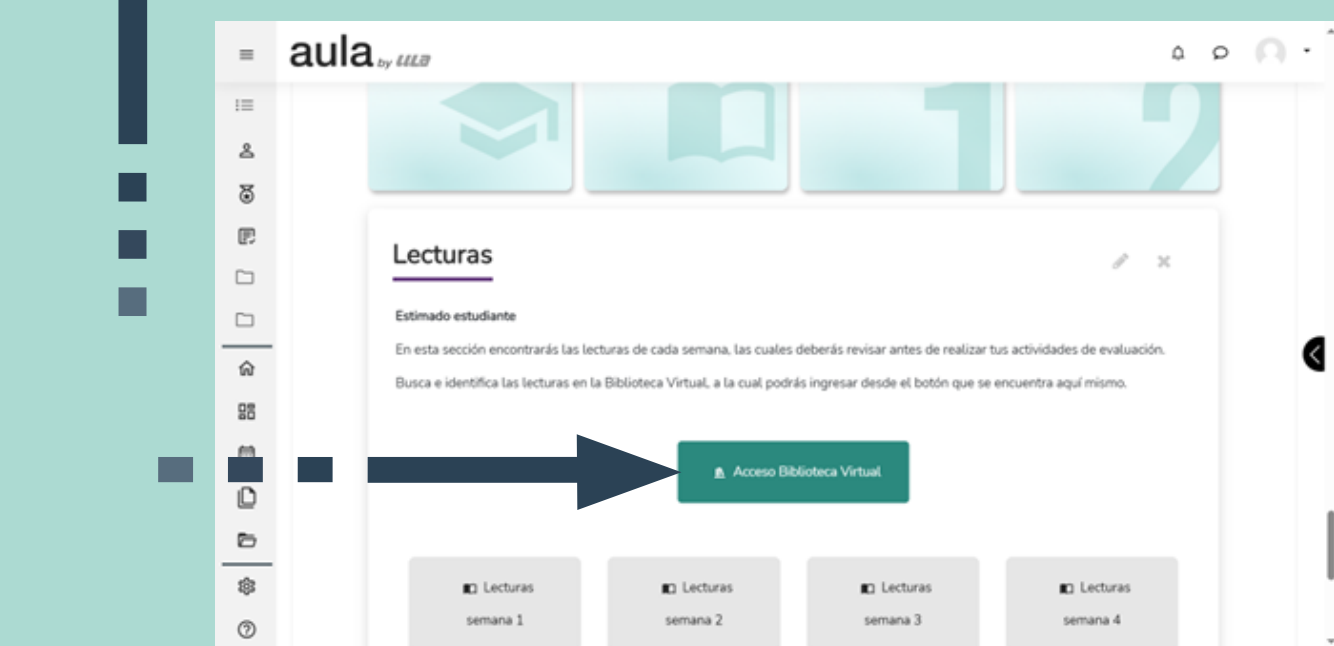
aula by ula

Lecturas

Estimado estudiante

En esta sección encontrarás las lecturas de cada semana, las cuales deberás revisar antes de realizar tus actividades de evaluación.

Busca e identifica las lecturas en la Biblioteca Virtual, a la cual podrás ingresar desde el botón que se encuentra aquí mismo.

Acceso Biblioteca Virtual

Lecturas semana 1

Lecturas semana 2

Lecturas semana 3

Lecturas semana 4